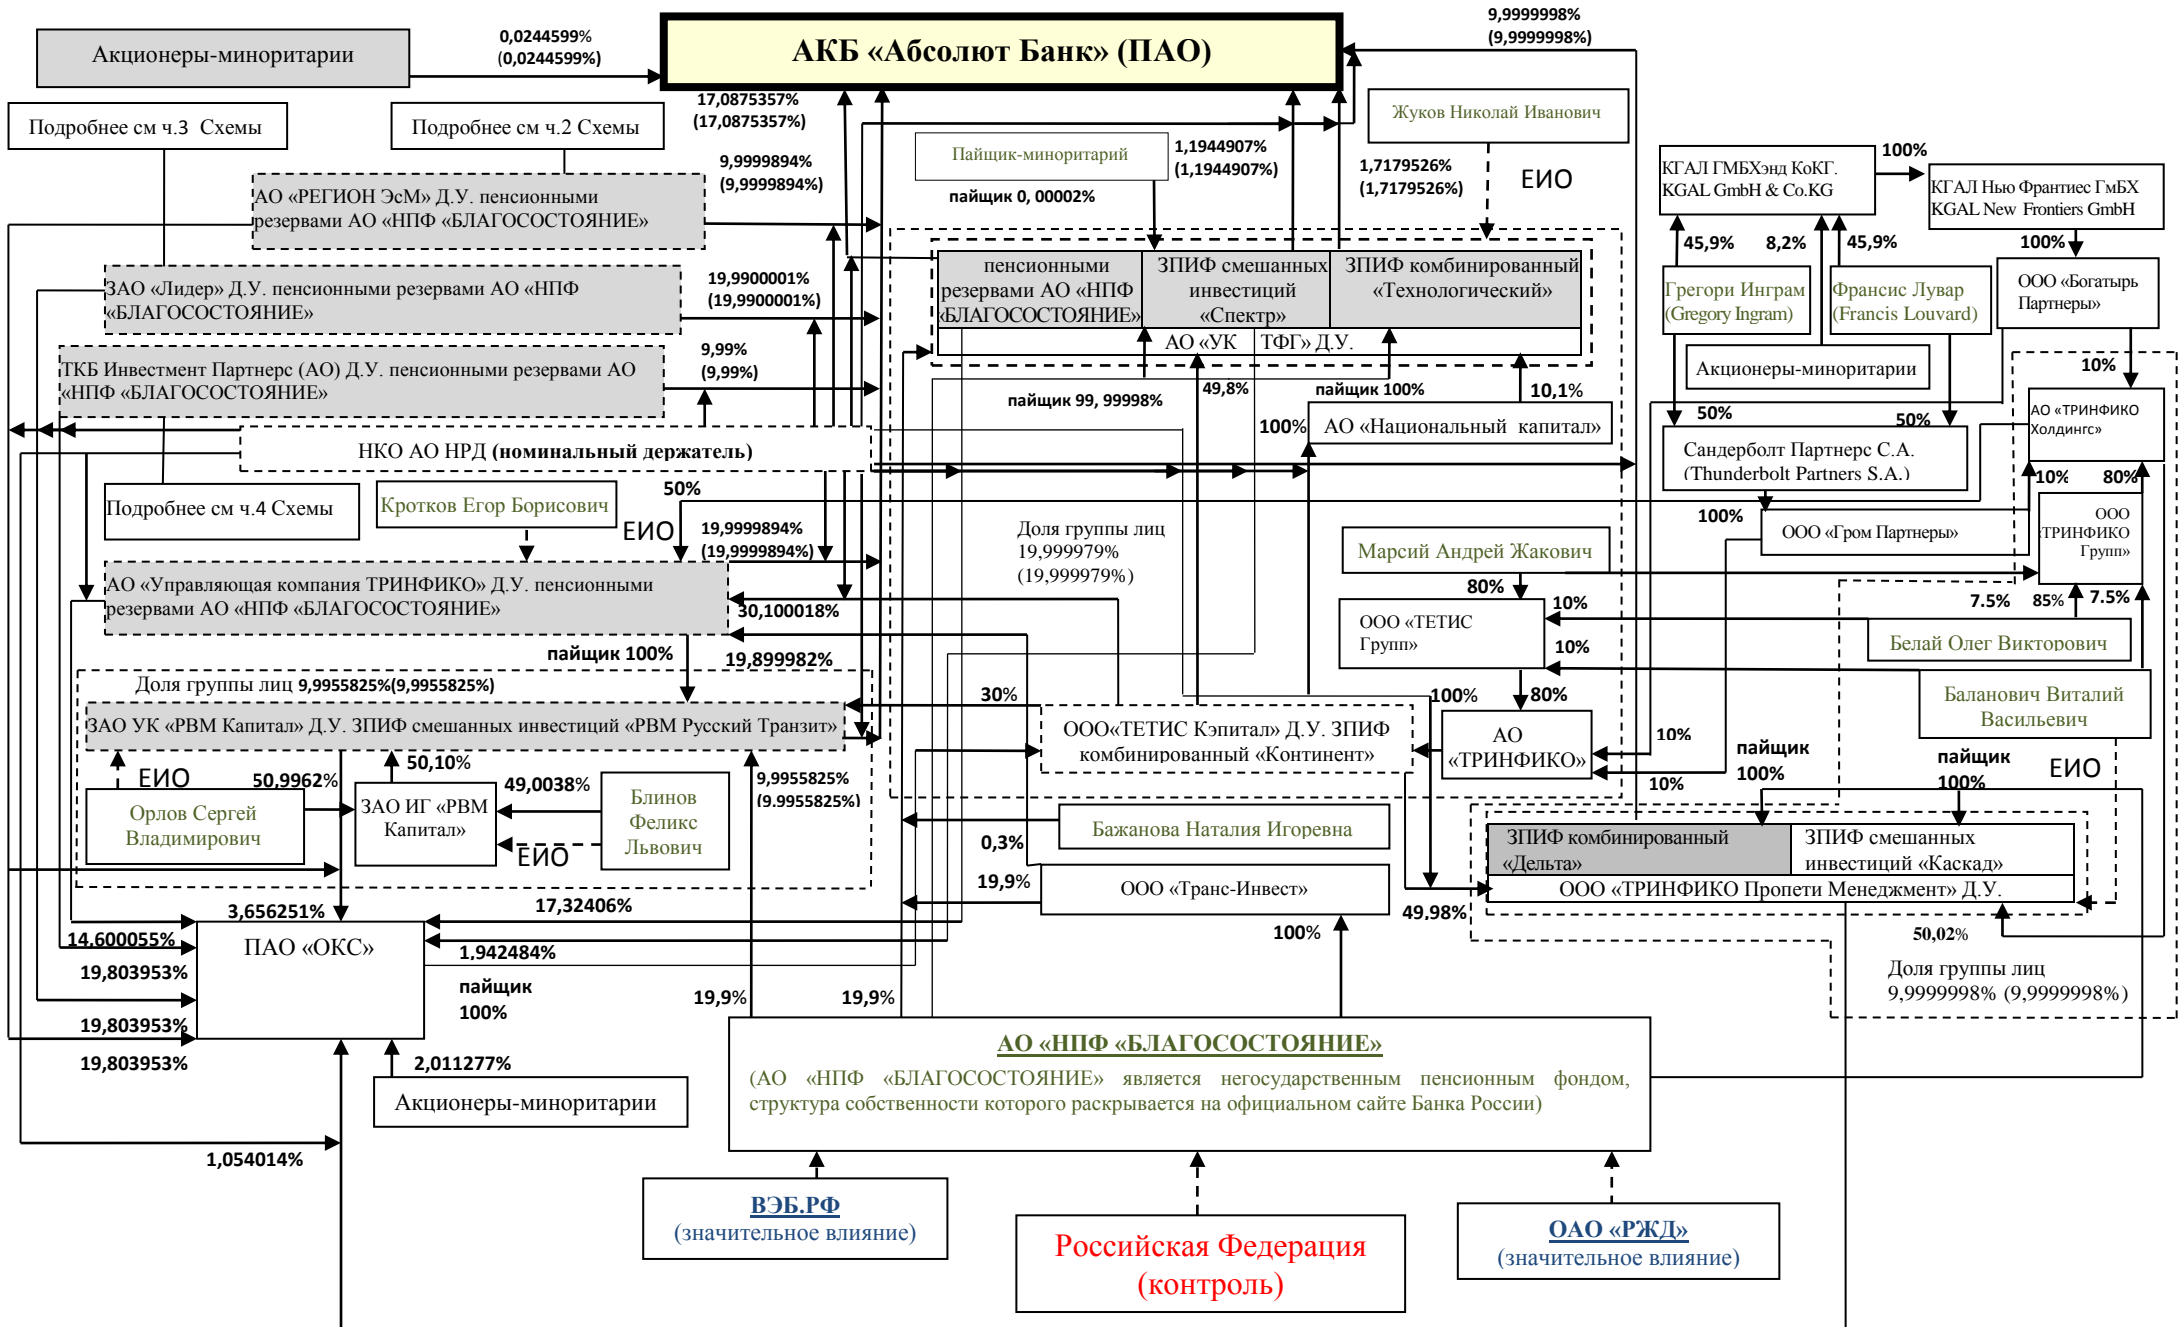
АКБ «Абсолют Банк» (ПАО)

Акционеры-миноритарии

0,0244599% (0,0244599%)

9,9999998% (9,9999998%)

Подробнее см ч.3 Схемы

Подробнее см ч.2 Схемы

17,0875357% (17,0875357%)

Жуков Николай Иванович

Пайщик-миноритарий

1,1944907% (1,1944907%)

1,7179526% (1,7179526%)

ЕИО

пайщик 0, 00002%

9,9999894% (9,9999894%)

АО «РЕГИОН ЭсМ» Д.У. пенсионными резервами АО «НПФ «БЛАГОСОСТОЯНИЕ»

КГАЛ ГМБХэнд КоКГ. KGAL GmbH & Co.KG

100%

КГАЛ Нью Франтиес ГмБХ KGAL New Frontiers GmbH

100%

45,9%

8,2%

45,9%

пенсионными резервами АО «НПФ «БЛАГОСОСТОЯНИЕ»

ЗПИФ смешанных инвестиций «Спектр»

ЗПИФ комбинированный «Технологический»

АО «УК ТФГ» Д.У.

ЗАО «Лидер» Д.У. пенсионными резервами АО «НПФ «БЛАГОСОСТОЯНИЕ»

19,9900001% (19,9900001%)

Грегори Ингрэм (Gregory Ingram)

Франсис Лувар (Francis Louvard)

ООО «Богатырь Партнеры»

Акционеры-миноритарии

ТКБ Инвестмент Партнерс (АО) Д.У. пенсионными резервами АО «НПФ «БЛАГОСОСТОЯНИЕ»

9,99% (9,99%)

пайщик 99, 99998%

49,8%

пайщик 100%

10,1%

10%

50%

50%

АО «ТРИНФИКО Холдингс»

100%

АО «Национальный капитал»

Сандерболт Партнерс С.А. (Thunderbolt Partners S.A.)

НКО АО НРД (номинальный держатель)

10%

80%

Подробнее см ч.4 Схемы

Кротков Егор Борисович

50%

ЕИО

19,9999894% (19,9999894%)

Доля группы лиц 19,999979% (19,999979%)

100%

ООО «Гром Партнеры»

ООО «ТРИНФИКО Групп»

Марсий Андрей Жакович

АО «Управляющая компания ТРИНФИКО» Д.У. пенсионными резервами АО «НПФ «БЛАГОСОСТОЯНИЕ»

30,100018%

80%

ООО «ТЕТИС Групп»

10%

7.5%

85%

7.5%

Белай Олег Викторович

10%

пайщик 100%

19,899982%

Доля группы лиц 9,9955825%(9,9955825%)

30%

100%

80%

Баланович Виталий Васильевич

ЗАО УК «РВМ Капитал» Д.У. ЗПИФ смешанных инвестиций «РВМ Русский Транзит»

ООО«ТЕТИС Кэпитал» Д.У. ЗПИФ комбинированный «Континент»

АО «ТРИНФИКО»

10%

пайщик 100%

пайщик 100%

ЕИО

ЕИО

50,9962%

50,10%

49,0038%

9,9955825% (9.9955825%)

10%

Орлов Сергей Владимирович

ЗАО ИГ «РВМ Капитал»

Блинов Феликс Львович

ЕИО

Бажанова Наталия Игоревна

ЗПИФ комбинированный «Дельта»

ЗПИФ смешанных инвестиций «Каскад»

0,3%

ООО «ТРИНФИКО Пропети Менеджмент» Д.У.

19,9%

ООО «Транс-Инвест»

3,656251%

17,32406%

49,98%

50,02%

14,600055%

ПАО «ОКС»

100%

1,942484%

Доля группы лиц 9,9999998% (9,9999998%)

19,803953%

пайщик 100%

19,9%

19,9%

19,803953%

19,803953%

2,011277%

АО «НПФ «БЛАГОСОСТОЯНИЕ»

(АО «НПФ «БЛАГОСОСТОЯНИЕ» является негосударственным пенсионным фондом, структура собственности которого раскрывается на официальном сайте Банка России)

Акционеры-миноритарии

1,054014%

ВЭБ.РФ (значительное влияние)

Российская Федерация (контроль)

ОАО «РЖД» (значительное влияние)